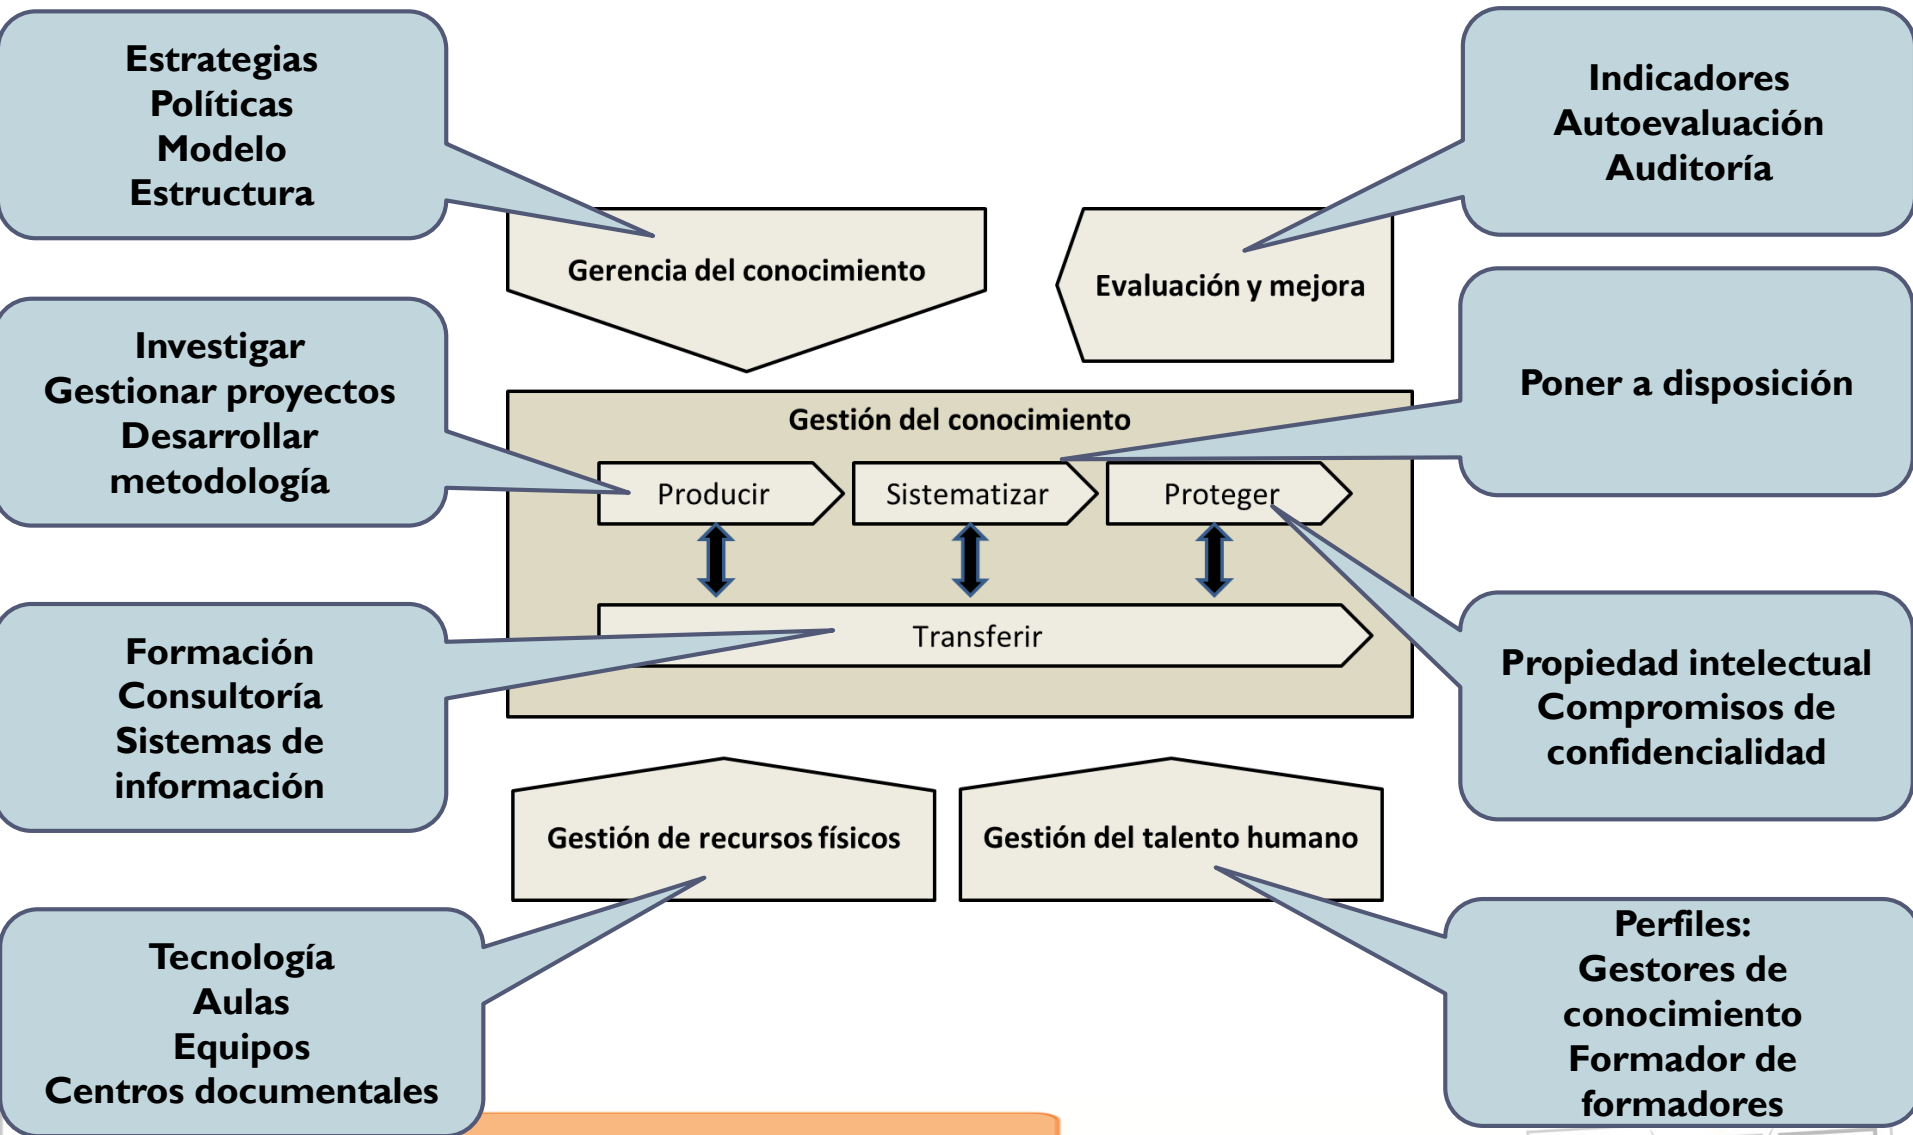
Estrategias
Políticas
Modelo
Estructura

Indicadores
Autoevaluación
Auditoría

Gerencia del conocimiento

Evaluación y mejora

Investigar
Gestionar proyectos
Desarrollar
metodología

Poner a disposición

Gestión del conocimiento

Producir

Sistematizar

Proteger

Transferir

Formación
Consultoría
Sistemas de
información

Propiedad intelectual
Compromisos de
confidencialidad

Gestión de recursos físicos

Gestión del talento humano

Tecnología
Aulas
Equipos
Centros documentales

Perfiles:
Gestores de
conocimiento
Formador de
formadores